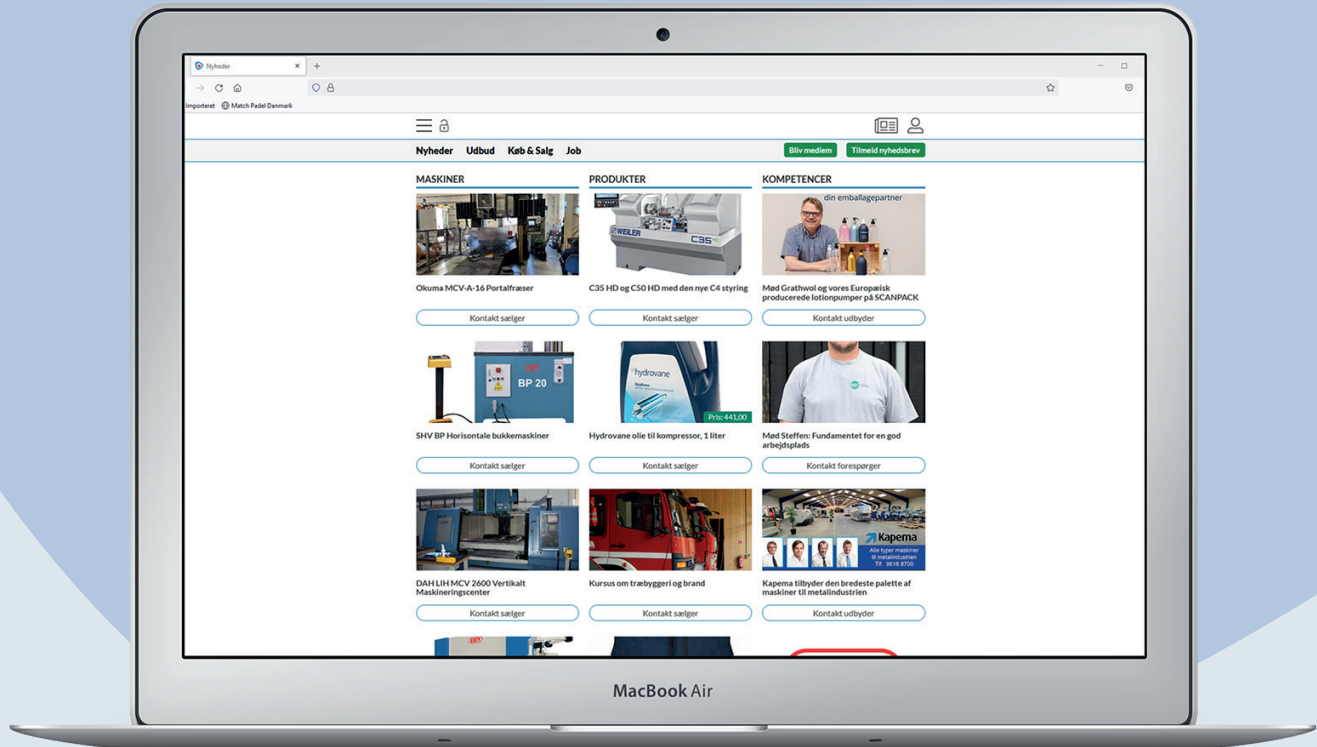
Nyheder

Importeret Match Padel Danmark

Nyheder Udbud Køb & Salg Job

Bliv medlem Tilmeld nyhedsbrev

MASKINER

PRODUKTER

KOMPETENCER

WEILER C35

din emballagepartner

Okuma MCV-A-16 Portalfræser

Kontakt sælger

C35 HD og C50 HD med den nye C4 styring

Kontakt sælger

Mød Grathwol og vores Europæisk producerede lotionpumper på SCANPACK

Kontakt udbyder

BP 20

SHV BP Horisontale bukkemaskiner

Kontakt sælger

hydrovane

Pris: 441,00

Hydrovane olie til kompressor, 1 liter

Kontakt sælger

Mød Steffen: Fundamentet for en god arbejdsplads

Kontakt forespørger

DAH LIH MCV 2600 Vertikalt Maskineringscenter

Kontakt sælger

Kursus om træbyggeri og brand

Kontakt sælger

Kapema

Alle typer maskiner til metalindustrien

Tlf. 9618 8700

Kapema tilbyder den bredeste palette af maskiner til metalindustrien

Kontakt udbyder

MacBook Air